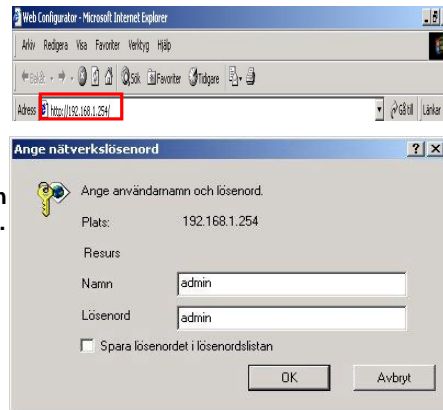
Web Configurator - Microsoft Internet Explorer

Arkiv Redigera Visa Favoriter Verktyg Hjälp

Bakåt Sök Favoriter Tidigare

Adress http://192.168.1.254/

Gå till Länkar

Ange nätverkslösenord

?

Ange användarnamn och lösenord.

Plats: 192.168.1.254

Resurs

Namn admin

Lösenord admin

Spara lösenordet i lösenordslistan

OK

Avbryt